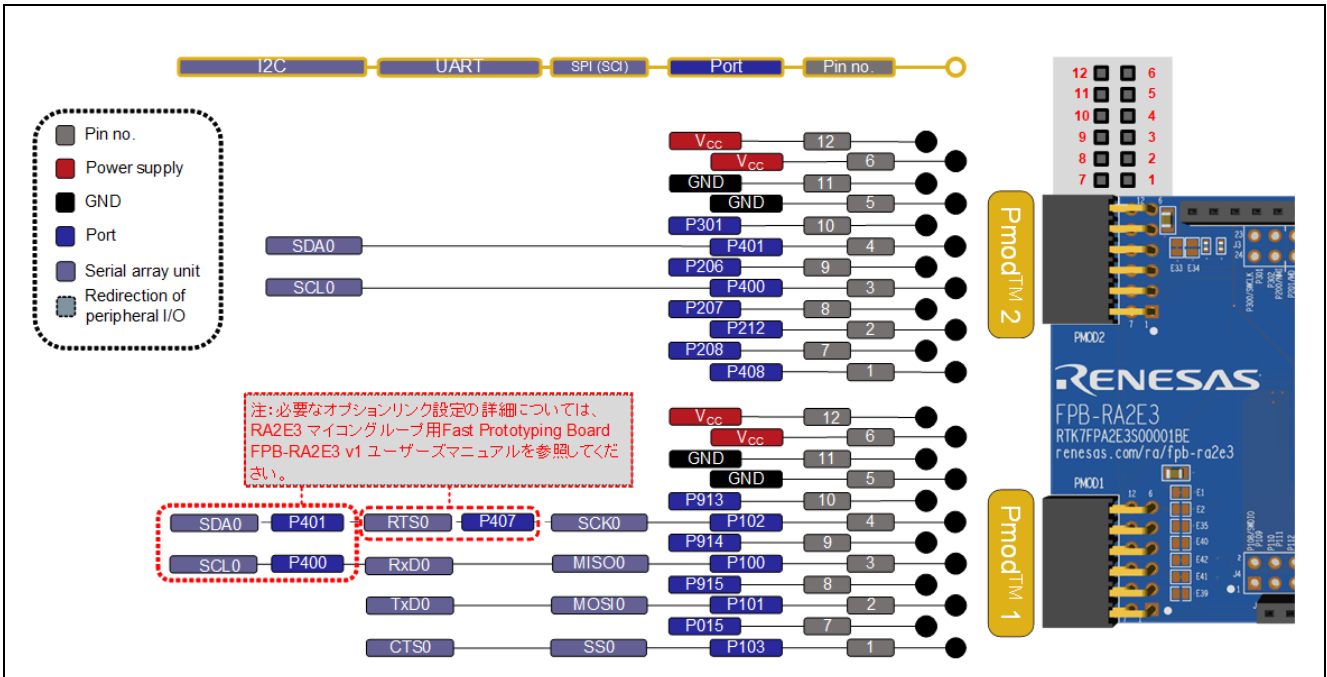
I2C UART SPI (SCI) Port Pin no.

Pin no.
Power supply
GND
Port
Serial array unit
Redirection of peripheral I/O

12 6
11 5
10 4
9 3
8 2
7 1

$V_{CC}$ 12
$V_{CC}$ 6
GND 11
GND 5
P301 10
SDA0 P401 4
P206 9
SCL0 P400 3
P207 8
P212 2
P208 7
P408 1

Pmod$^{TM}$ 2

PMOD2

RENESAS
FPB-RA2E3
RTK7FPA2E3S00001BE
renesas.com/ra/fpb-ra2e3

PMOD1

注：必要なオプションリンク設定の詳細については、RA2E3 マイコングループ用Fast Prototyping Board FPB-RA2E3 v1 ユーザーズマニュアルを参照してください。

$V_{CC}$ 12
$V_{CC}$ 6
GND 11
GND 5
P913 10
SDA0 P401 RTS0 P407 SCK0 P102 4
P914 9
SCL0 P400 RxD0 MISO0 P100 3
P915 8
TxD0 MOSI0 P101 2
P015 7
CTS0 SS0 P103 1

Pmod$^{TM}$ 1